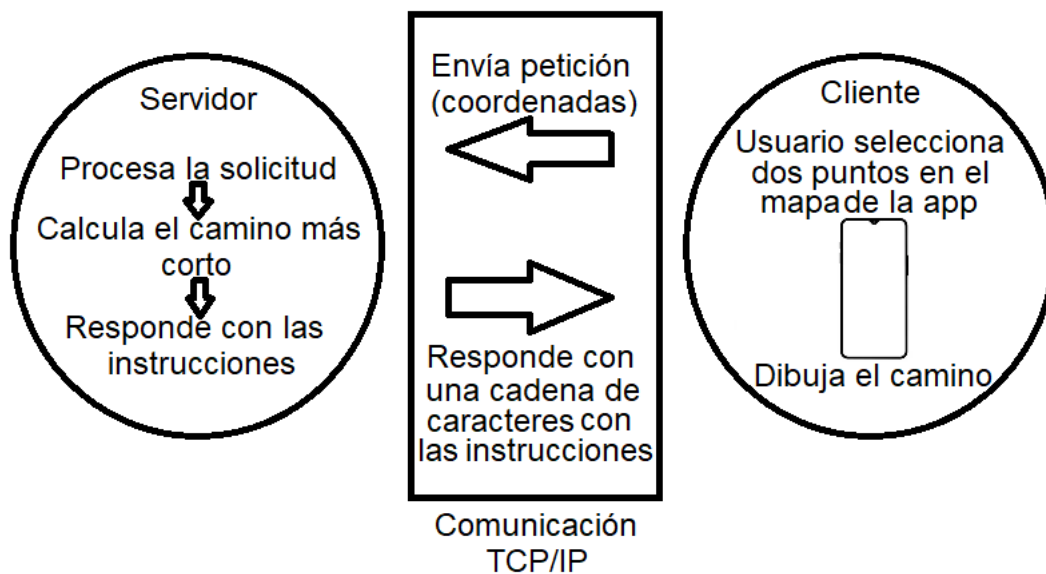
Servidor

Procesa la solicitud

Calcula el camino más corto

Responde con las instrucciones

Envía petición (coordenadas)

Responde con una cadena de caracteres con las instrucciones

Comunicación TCP/IP

Cliente

Usuario selecciona dos puntos en el mapa de la app

Dibuja el camino